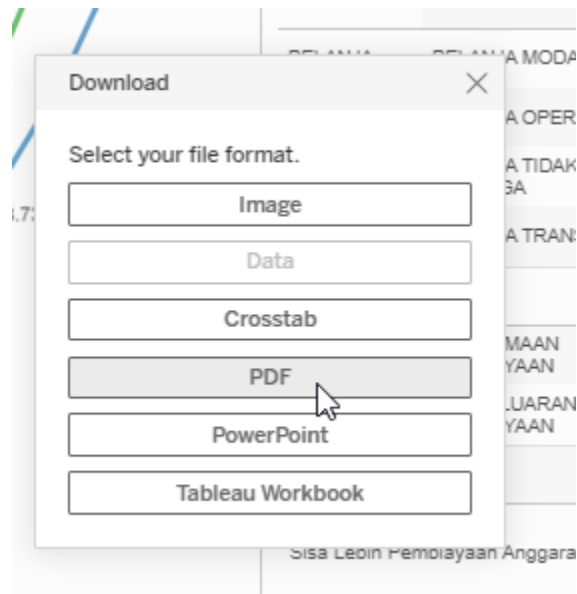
BELANJA BELANJA MODA

Download ×

Select your file format.

Image

Data

Crosstab

PDF

PowerPoint

Tableau Workbook

A OPER

A TIDAK GA

A TRANS

,73

MAAN YAAN

LUARAN YAAN

Sisa Lebih Pembiayaan Anggara